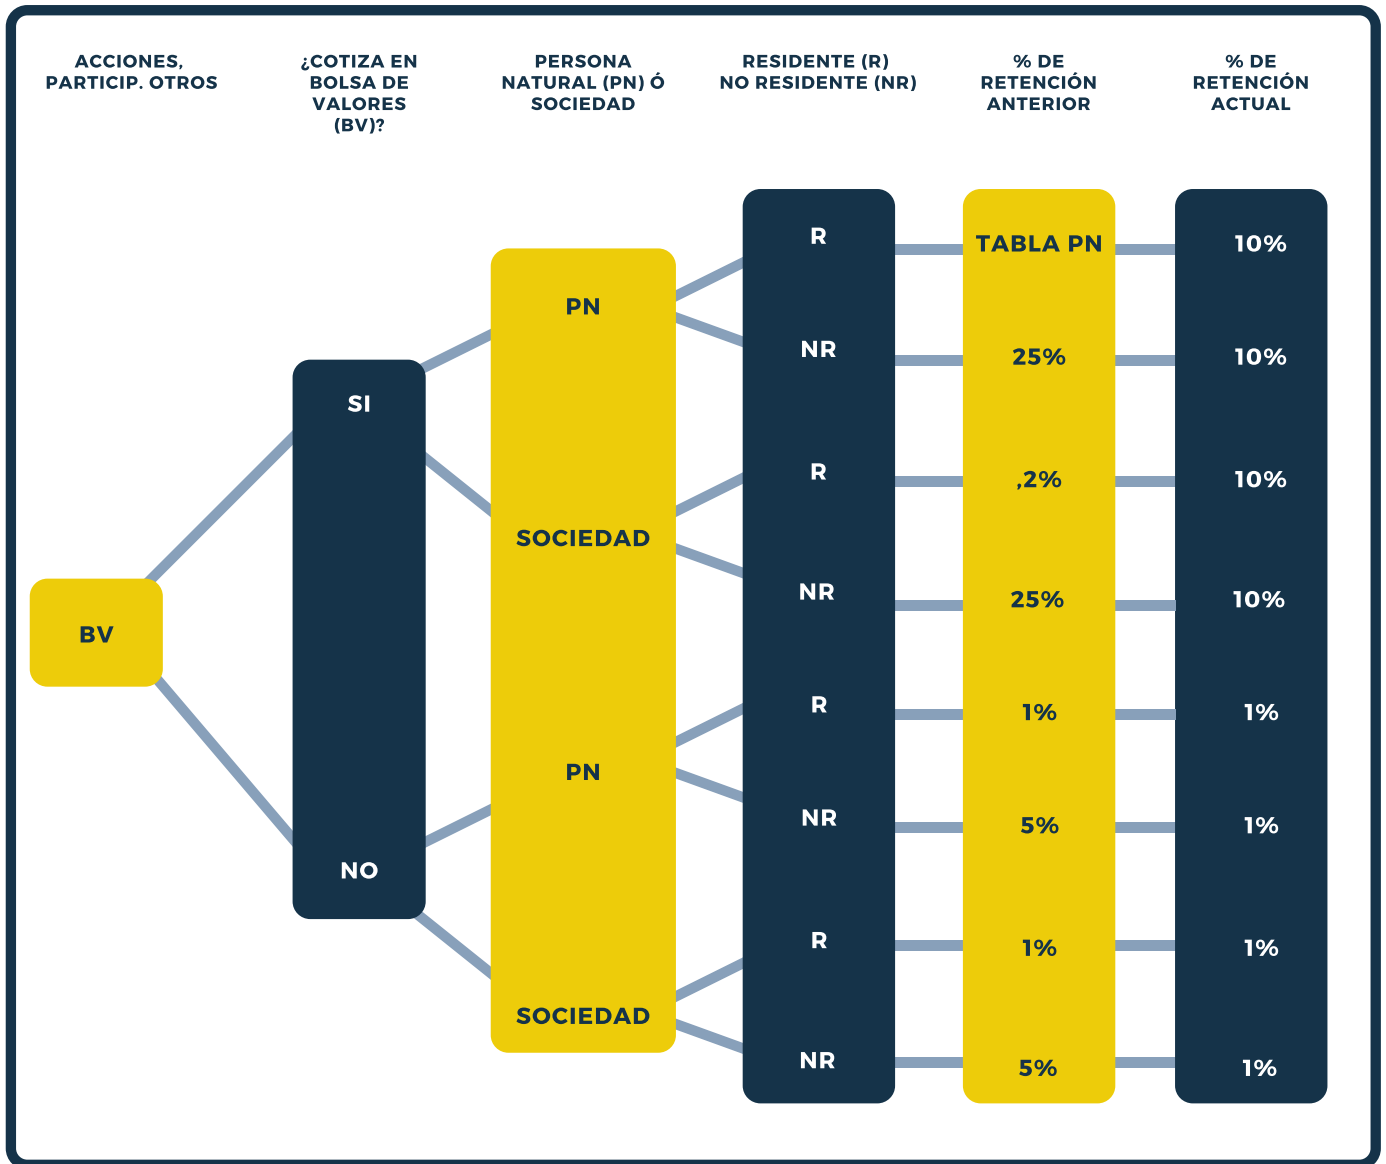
ACCIONES, PARTICIP. OTROS

¿COTIZA EN BOLSA DE VALORES (BV)?

PERSONA NATURAL (PN) Ó SOCIEDAD

RESIDENTE (R) NO RESIDENTE (NR)

% DE RETENCIÓN ANTERIOR

% DE RETENCIÓN ACTUAL

BV

SI

NO

PN

SOCIEDAD

PN

SOCIEDAD

R

NR

R

NR

R

NR

R

NR

TABLA PN

25%

,2%

25%

1%

5%

1%

5%

10%

10%

10%

10%

1%

1%

1%

1%